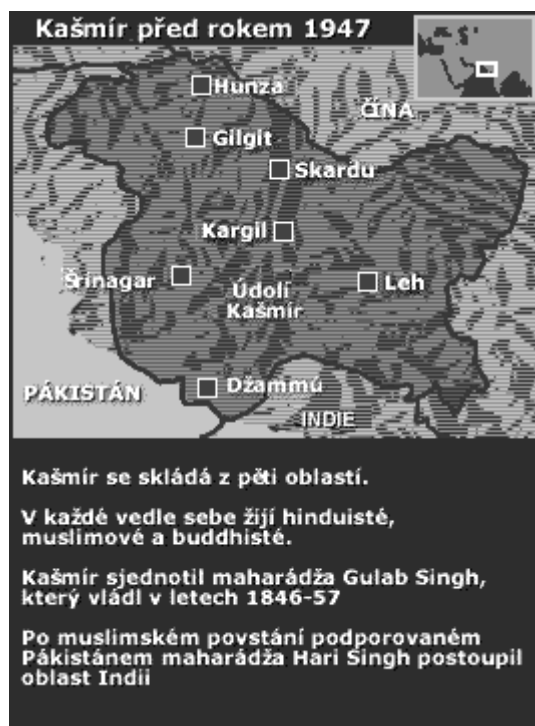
Kašmír před rokem 1947

Hunza

Gilgit

ČÍNA

Skardu

Kargil

Šrinagar

Údolí Kašmír

Leh

PÁKISTÁN

Džammú

INDIE

Kašmír se skládá z pěti oblastí.

V každé vedle sebe žijí hinduisté, muslimové a buddhisté.

Kašmír sjednotil maharádža Gulab Singh, který vládl v letech 1846-57

Po muslimském povstání podporovaném Pákistánem maharádža Hari Singh postoupil oblast Indii